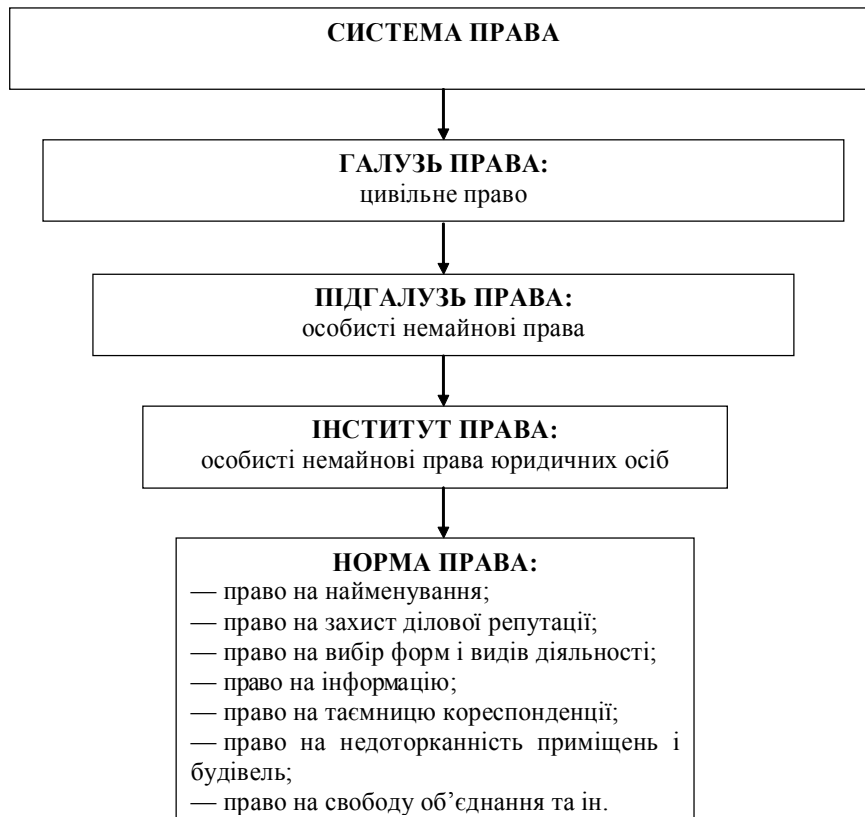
СИСТЕМА ПРАВА

ГАЛУЗЬ ПРАВА:
цивільне право

ПІДГАЛУЗЬ ПРАВА:
особисті немайнові права

ІНСТИТУТ ПРАВА:
особисті немайнові права юридичних осіб

НОРМА ПРАВА:
— право на найменування;
— право на захист ділової репутації;
— право на вибір форм і видів діяльності;
— право на інформацію;
— право на таємницю кореспонденції;
— право на недоторканність приміщень і будівель;
— право на свободу об'єднання та ін.